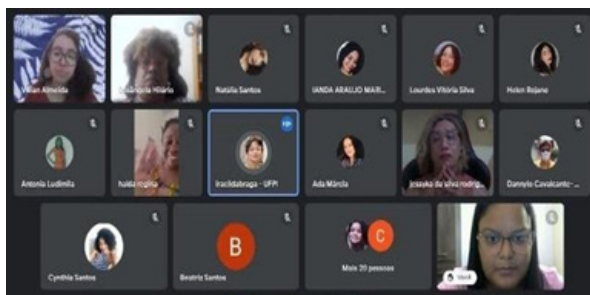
Vivian Almeida
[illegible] Hilário
Natália Santos
IANDA ARAUJO MAR...
Lourdes Vitória Silva
Helen Rejane
Antonia Ludimilla
huldamiqlia
Iracildabraga - UFPI
Ada Márcia
jessaka da silva rodrig...
Dannylo Cavalcante-...
Cynthia Santos
B
Beatriz Santos
C
Mais 20 pessoas
Você